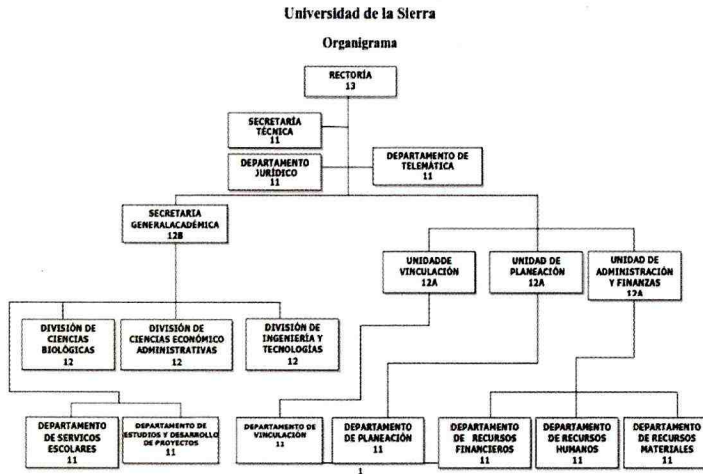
Universidad de la Sierra

Organigrama

RECTORÍA
13

SECRETARÍA TÉCNICA
11

DEPARTAMENTO JURÍDICO
11

DEPARTAMENTO DE TELEMÁTICA
11

SECRETARIA GENERALACADÉMICA
12B

UNIDADDE VINCULACIÓN
12A

UNIDAD DE PLANEACIÓN
12A

UNIDAD DE ADMINISTRACIÓN Y FINANZAS
12A

DIVISIÓN DE CIENCIAS BIOLÓGICAS
12

DIVISIÓN DE CIENCIAS ECONÓMICO ADMINISTRATIVAS
12

DIVISIÓN DE INGENIERÍA Y TECNOLOGÍAS
12

DEPARTAMENTO DE SERVICOS ESCOLARES
11

DEPARTAMENTO DE ESTUDIOS Y DESARROLLO DE PROYECTOS
11

DEPARTAMENTO DE VINCULACIÓN
11

DEPARTAMENTO DE PLANEACIÓN
11

DEPARTAMENTO DE RECURSOS FINANCIEROS
11

DEPARTAMENTO DE RECURSOS HUMANOS
11

DEPARTAMENTO DE RECURSOS MATERIALES
11

1